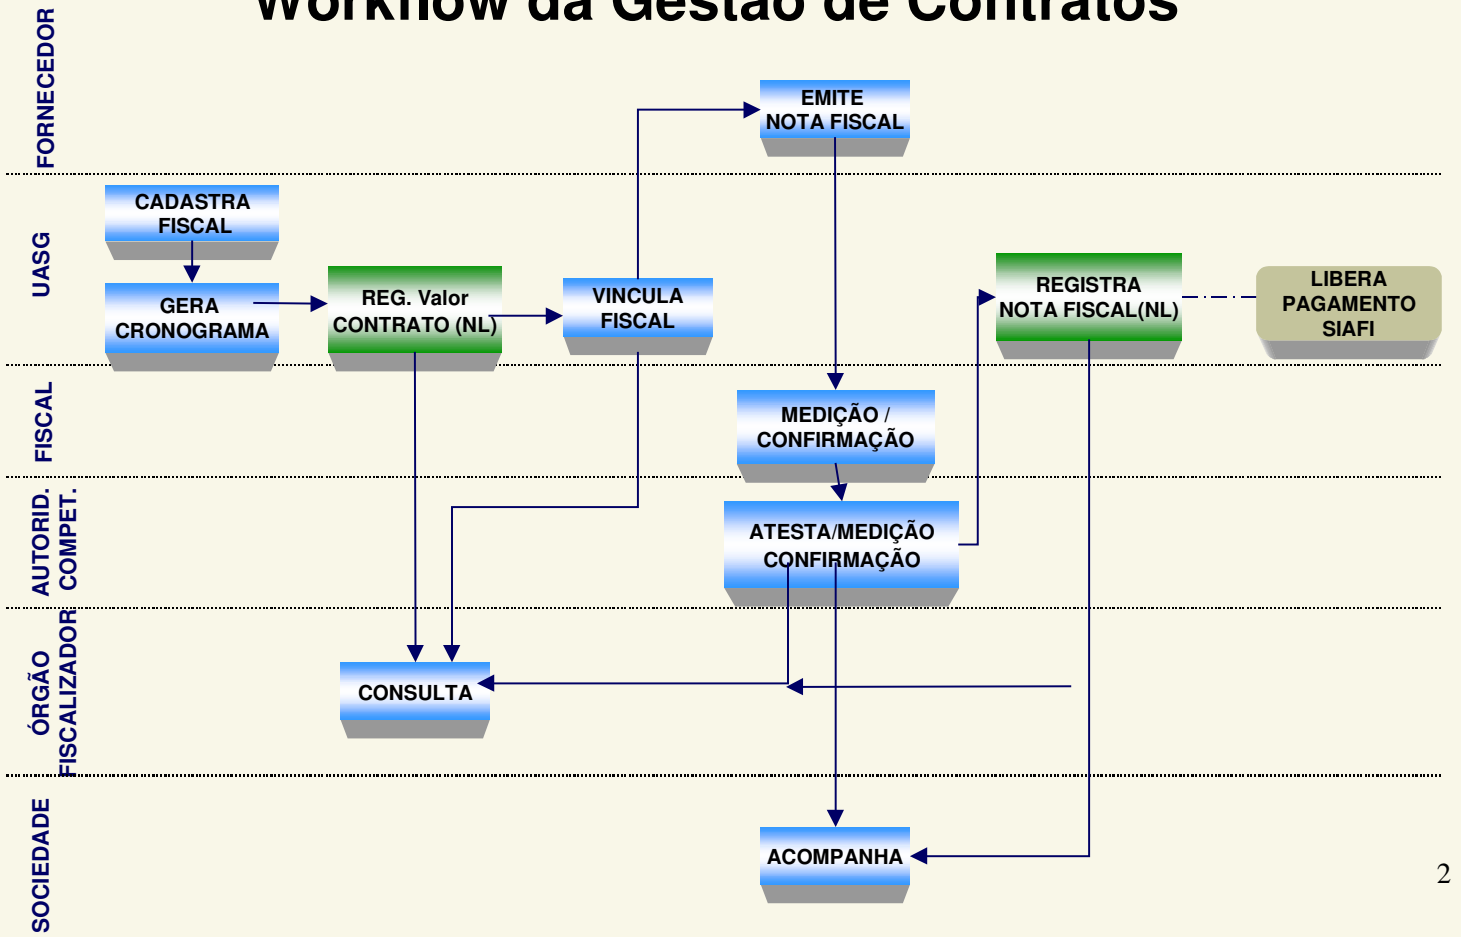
Workflow da Gestão de Contratos

FORNECEDOR

EMITE NOTA FISCAL

UASG

CADASTRA FISCAL

GERA CRONOGRAMA

REG. Valor CONTRATO (NL)

VINCULA FISCAL

REGISTRA NOTA FISCAL(NL)

LIBERA PAGAMENTO SIAFI

FISCAL

MEDIÇÃO / CONFIRMAÇÃO

AUTORID. COMPET.

ATESTA/MEDIÇÃO CONFIRMAÇÃO

ÓRGÃO FISCALIZADOR

CONSULTA

SOCIEDADE

ACOMPANHA

2